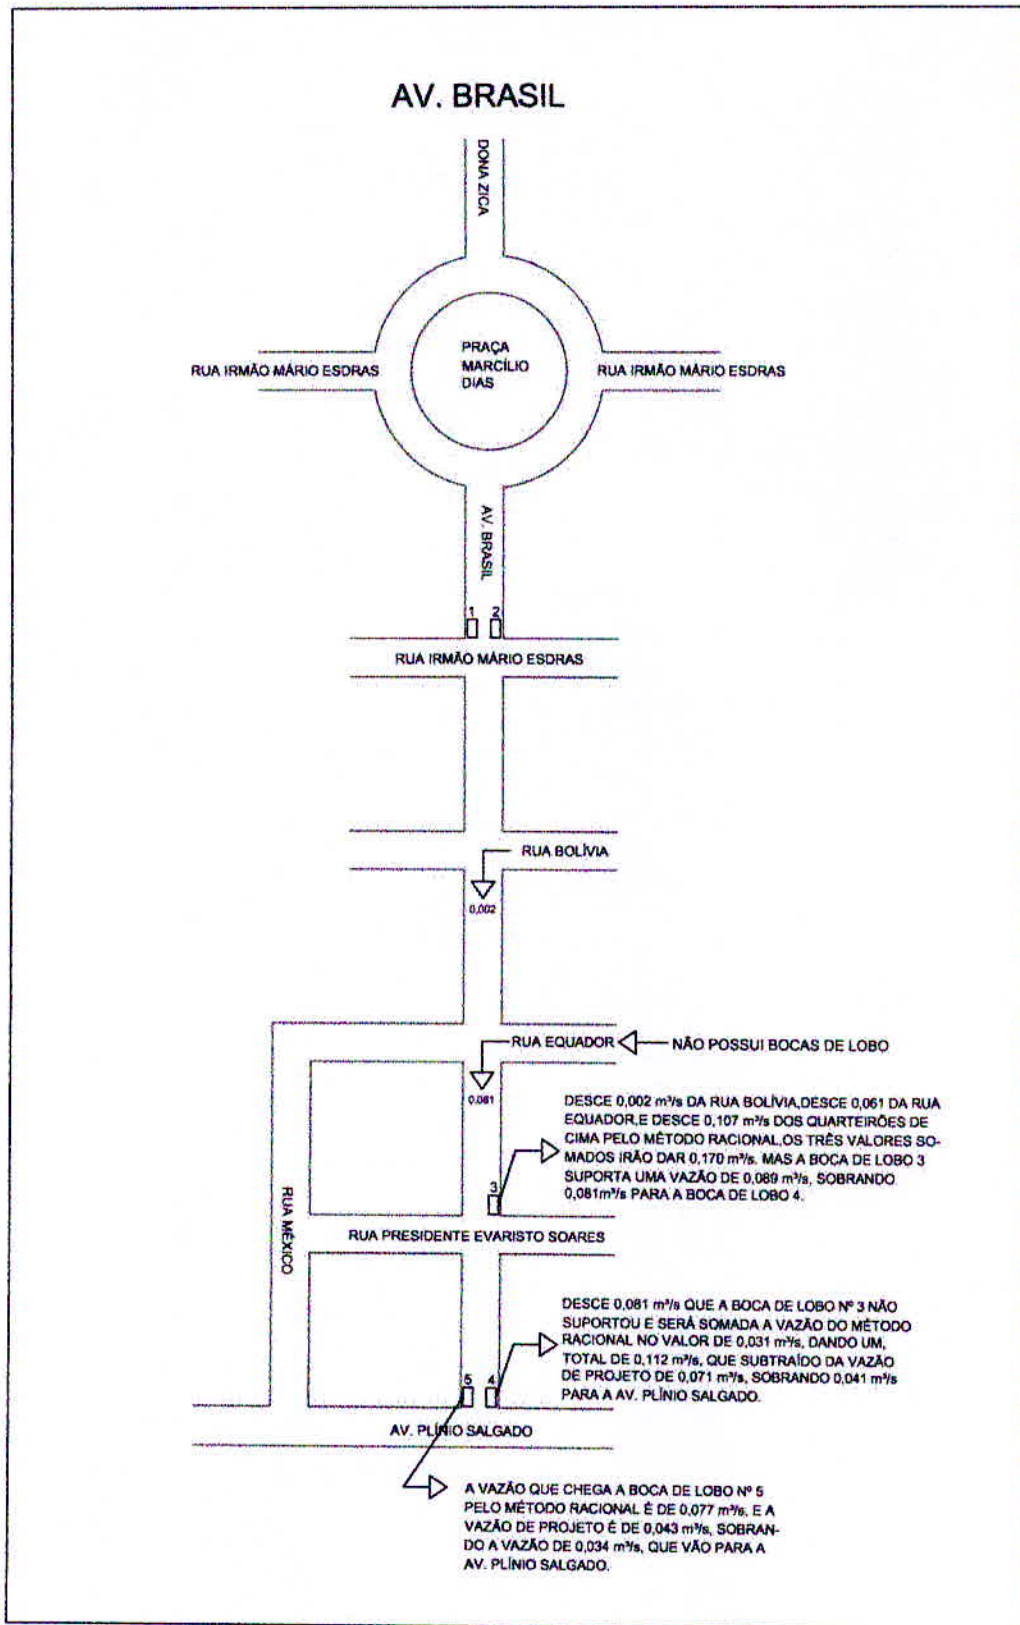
AV. BRASIL

DONA ZICA

PRAÇA MARCÍLIO DIAS

RUA IRMÃO MÁRIO ESDRAS

RUA IRMÃO MÁRIO ESDRAS

AV. BRASIL

1 2

RUA IRMÃO MÁRIO ESDRAS

RUA BOLÍVIA

0,002

RUA EQUADOR

NÃO POSSUI BOCAS DE LOBO

0,081

DESCE 0,002 m³/s DA RUA BOLÍVIA,DESCE 0,061 DA RUA EQUADOR,E DESCE 0,107 m³/s DOS QUARTEIRÕES DE CIMA PELO MÉTODO RACIONAL,OS TRÊS VALORES SOMADOS IRÃO DAR 0,170 m³/s. MAS A BOCA DE LOBO 3 SUPORTA UMA VAZÃO DE 0,089 m³/s, SOBRANDO 0,081m³/s PARA A BOCA DE LOBO 4.

3

RUA MÉXICO

RUA PRESIDENTE EVARISTO SOARES

DESCE 0,081 m³/s QUE A BOCA DE LOBO Nº 3 NÃO SUPORTOU E SERÁ SOMADA A VAZÃO DO MÉTODO RACIONAL NO VALOR DE 0,031 m³/s, DANDO UM TOTAL DE 0,112 m³/s, QUE SUBTRAÍDO DA VAZÃO DE PROJETO DE 0,071 m³/s, SOBRANDO 0,041 m³/s PARA A AV. PLÍNIO SALGADO.

5 4

AV. PLÍNIO SALGADO

A VAZÃO QUE CHEGA A BOCA DE LOBO Nº 5 PELO MÉTODO RACIONAL É DE 0,077 m³/s, E A VAZÃO DE PROJETO É DE 0,043 m³/s, SOBRANDO A VAZÃO DE 0,034 m³/s, QUE VÃO PARA A AV. PLÍNIO SALGADO.